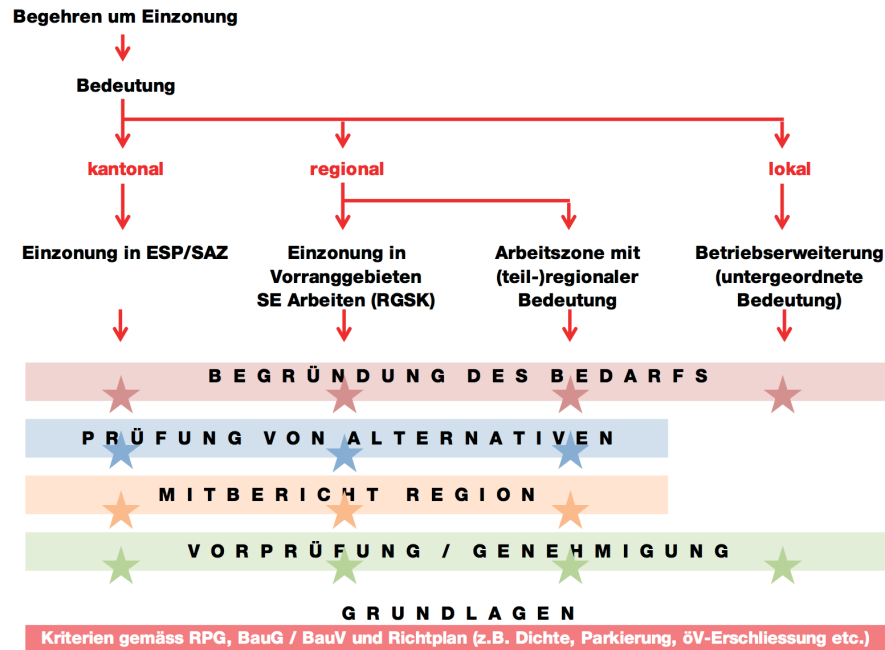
Begehren um Einzonung

Bedeutung

kantonal

regional

lokal

Einzonung in ESP/SAZ

Einzonung in Vorranggebieten SE Arbeiten (RGSK)

Arbeitszone mit (teil-)regionaler Bedeutung

Betriebserweiterung (untergeordnete Bedeutung)

BEGRÜNDUNG DES BEDARFS

PRÜFUNG VON ALTERNATIVEN

MITBERICHT REGION

VORPRÜFUNG / GENEHMIGUNG

GRUNDLAGEN

Kriterien gemäss RPG, BauG / BauV und Richtplan (z.B. Dichte, Parkierung, öV-Erschliessung etc.)